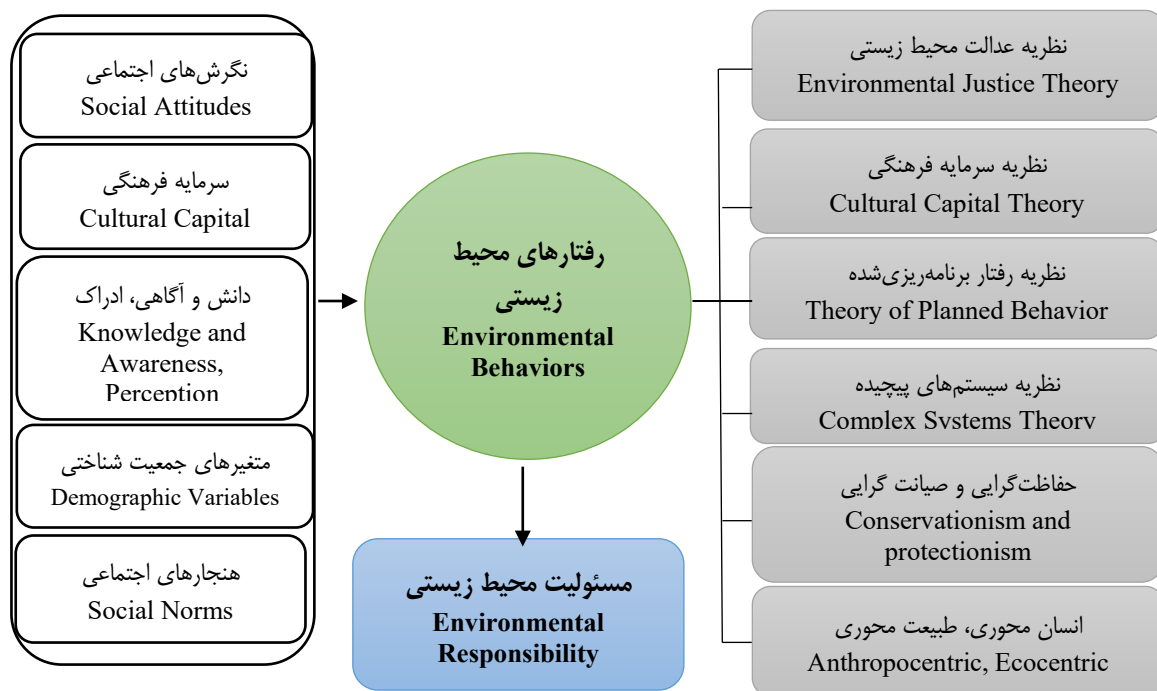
نگرش‌های اجتماعی
Social Attitudes

سرمایه فرهنگی
Cultural Capital

دانش و آگاهی، ادراک
Knowledge and Awareness, Perception

متغیرهای جمعیت شناختی
Demographic Variables

هنجارهای اجتماعی
Social Norms

رفتارهای محیط زیستی
Environmental Behaviors

مسئولیت محیط زیستی
Environmental Responsibility

نظریه عدالت محیط زیستی
Environmental Justice Theory

نظریه سرمایه فرهنگی
Cultural Capital Theory

نظریه رفتار برنامه‌ریزی‌شده
Theory of Planned Behavior

نظریه سیستم‌های پیچیده
Complex Systems Theory

حفاظت‌گرایی و صیانت گرایی
Conservationism and protectionism

انسان محوری، طبیعت محوری
Anthropocentric, Ecocentric